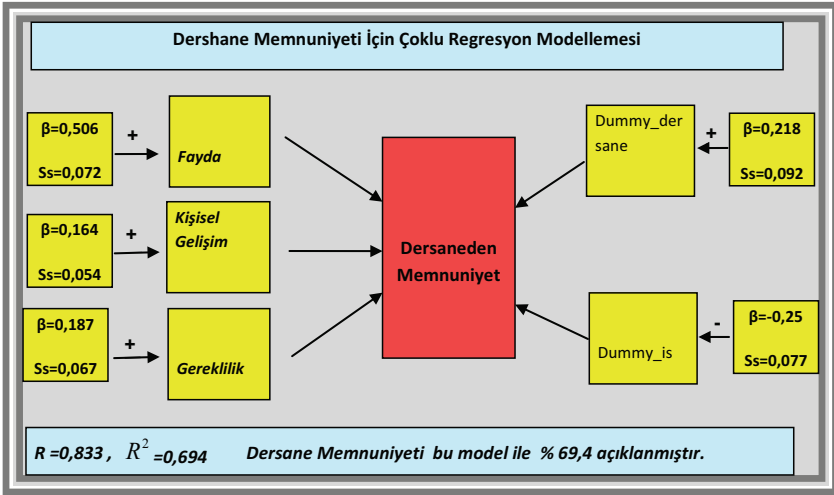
Dershane Memnuniyeti İçin Çoklu Regresyon Modellemesi

β=0,506
Ss=0,072
+
Fayda

β=0,164
Ss=0,054
+
Kişisel Gelişim

β=0,187
Ss=0,067
+
Gereklilik

Dersaneden Memnuniyet

Dummy_dersane
+
β=0,218
Ss=0,092

Dummy_is
-
β=-0,25
Ss=0,077

R =0,833 , $R^2$ =0,694 Dersane Memnuniyeti bu model ile % 69,4 açıklanmıştır.